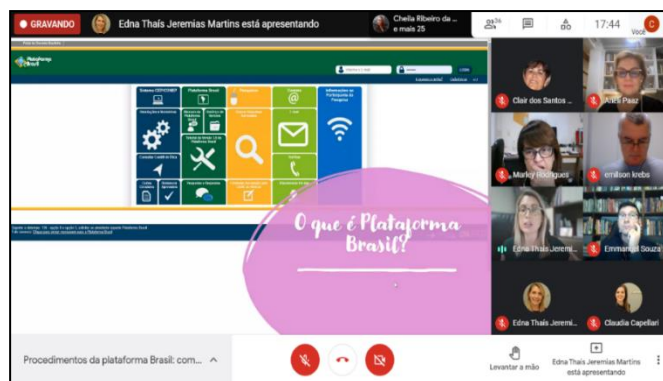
GRAVANDO

Edna Thaís Jeremias Martins está apresentando

Chella Ribeiro da ... e mais 25

26

17:44

Você

Plataforma Brasil

Sistema CEP/CONEP

Plataforma Brasil

Pesquisas

Contato

Informações ao Participante de Pesquisa

O que é Plataforma Brasil?

Clair dos Santos ...

Ana Paaz

Marley Rodrigues

emilson krebs

Edna Thaís Jeremi...

Emmanuel Souza

Edna Thaís Jeremi...

Claudia Capellari

Procedimentos da plataforma Brasil: com...

Levantar a mão

Edna Thaís Jeremias Martins está apresentando